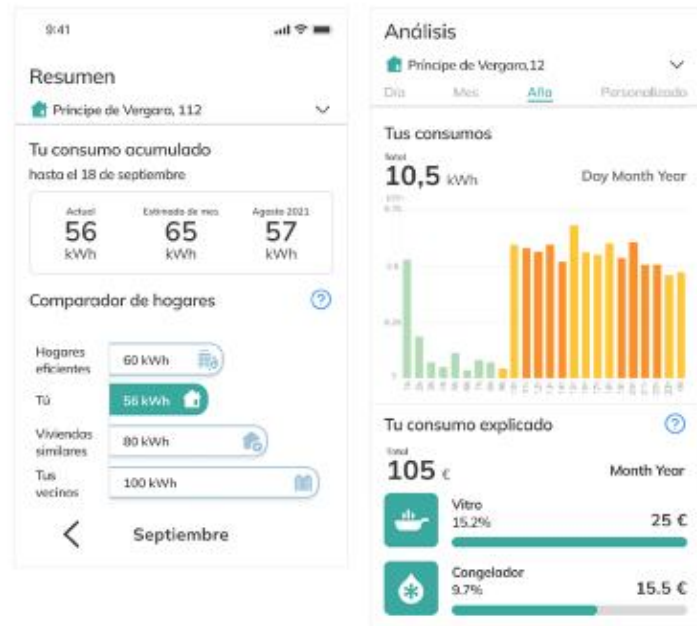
9:41

Resumen

Principe de Vergara, 112

Tu consumo acumulado

hasta el 18 de septiembre

| Actual | Estimado de mes | Agosto 2021 |
|---|---|---|
| 56 | 65 | 57 |
| kWh | kWh | kWh |

Comparador de hogares

Hogares eficientes 60 kWh

Tú 56 kWh

Viviendas similares 80 kWh

Tus vecinos 100 kWh

<

Septiembre

Análisis

Príncipe de Vergara,12

Día Mes Año Personalizado

Tus consumos

Total

10,5 kWh

Day Month Year

Tu consumo explicado

Total

105 €

Month Year

Vitro

15.2%

25 €

Congelador

9.7%

15.5 €